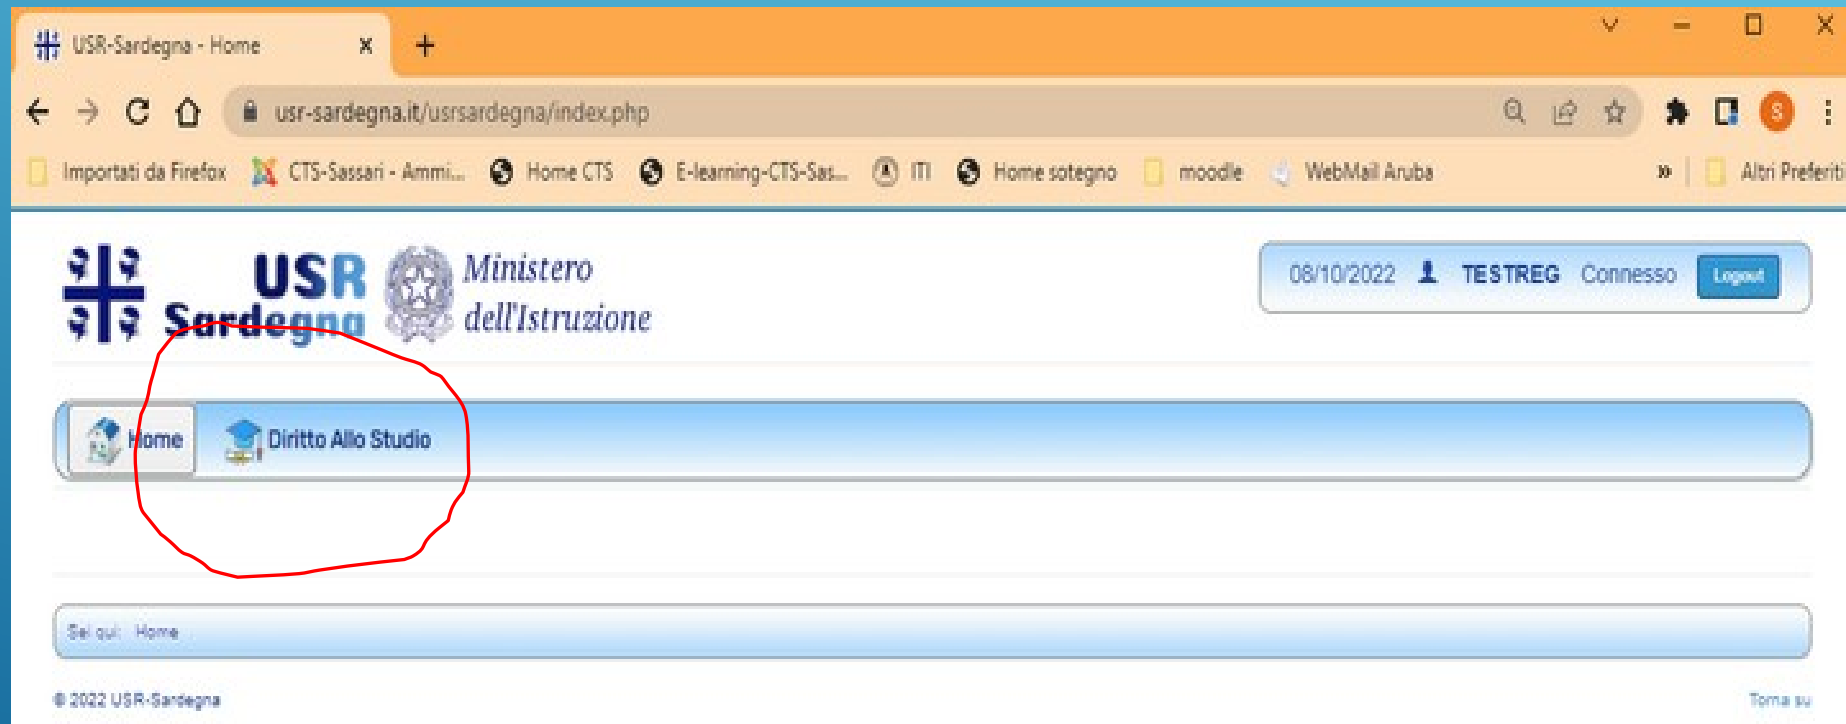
USR-Sardegna - Home ×
+

usr-sardegna.it/usrsardegna/index.php

Importati da Firefox CTS-Sassari - Ammi... Home CTS E-learning-CTS-Sas... ITI Home sotegno moodle WebMail Aruba » Altri Preferiti

USR Sardegna

Ministero dell'Istruzione

08/10/2022 TESTREG Connesso Logout

Home Diritto Allo Studio

Sei qui: Home

© 2022 USR-Sardegna

Torna su